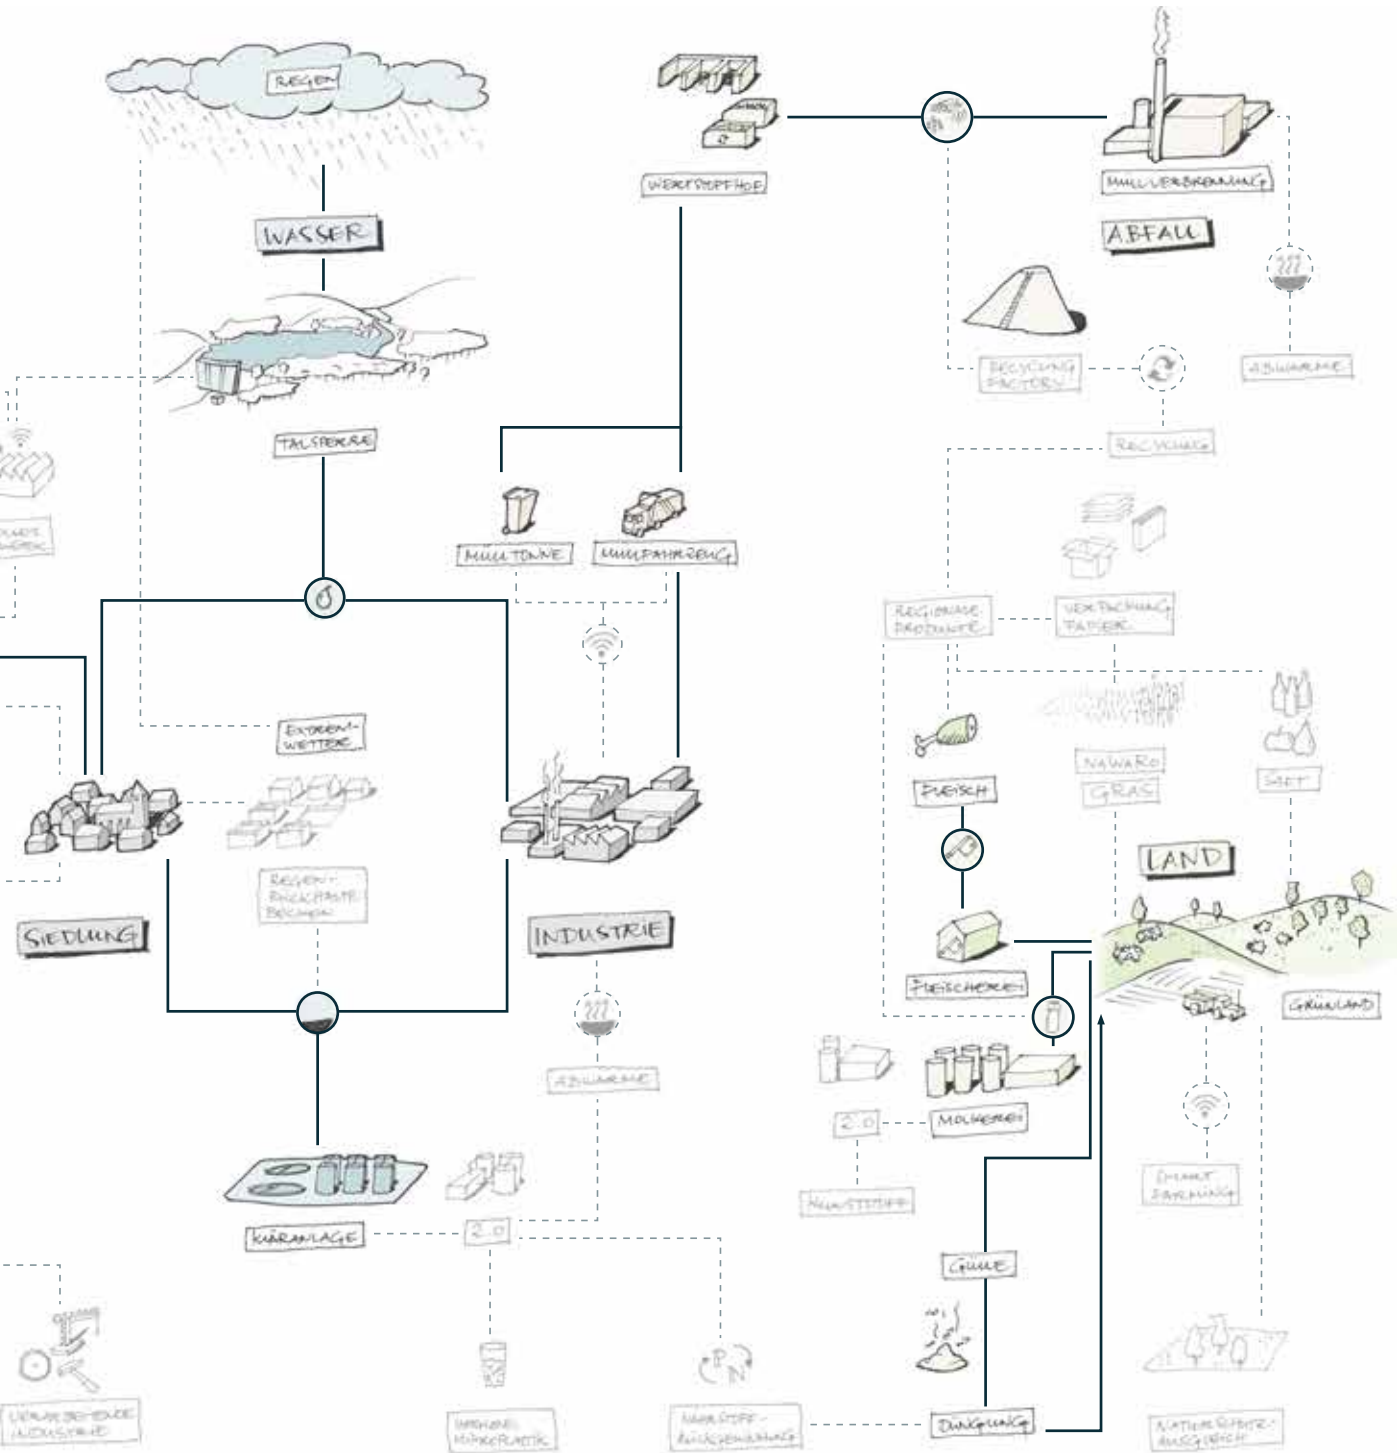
REGEN

WASSER

TALSPERRE

WERTSTOFFHOF

MÜLLVERBRENNUNG

ABFALL

RECYCLING FACTORY

ABWÄRME

RECYCLING

MÜLLTONNE

MÜLLFAHRZEUG

REGIONALE PRODUKTE

VERPACKUNG FASERN

EXTREM-WETTER

NAWARO

GRAS

FLEISCH

OBST

LAND

SIEDLUNG

REGEN-RÜCKHALTE-BECKEN

INDUSTRIE

FLEISCHEREI

GRÜNLAND

ABWÄRME

MOLKEREI

2.0

SMART FARMING

KLÄRANLAGE

2.0

ROHSTOFF

GÜLLE

DÜNGUNG

NÄHRSTOFF-RÜCKGEWINNUNG

MIKROPLASTIK

UMLIEGENDE INDUSTRIE

NATURSCHUTZ-AUSGLEICH